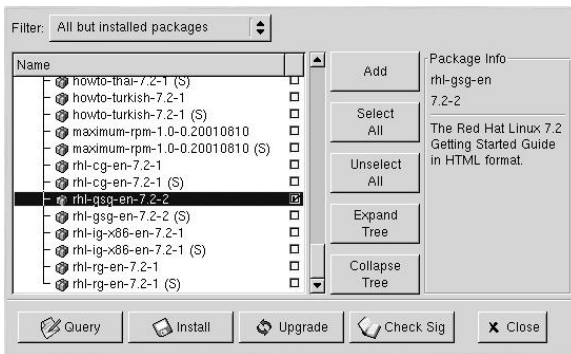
Filter: All but installed packages

Name
howto-thai-7.2-1 (S)
howto-turkish-7.2-1
howto-turkish-7.2-1 (S)
maximum-rpm-1.0-0.20010810
maximum-rpm-1.0-0.20010810 (S)
rhl-cg-en-7.2-1
rhl-cg-en-7.2-1 (S)
rhl-gsg-en-7.2-2
rhl-gsg-en-7.2-2 (S)
rhl-ig-x86-en-7.2-1
rhl-ig-x86-en-7.2-1 (S)
rhl-rg-en-7.2-1
rhl-rg-en-7.2-1 (S)

Add

Select All

Unselect All

Expand Tree

Collapse Tree

Package Info
rhl-gsg-en
7.2-2
The Red Hat Linux 7.2 Getting Started Guide in HTML format.

Query
Install
Upgrade
Check Sig
Close